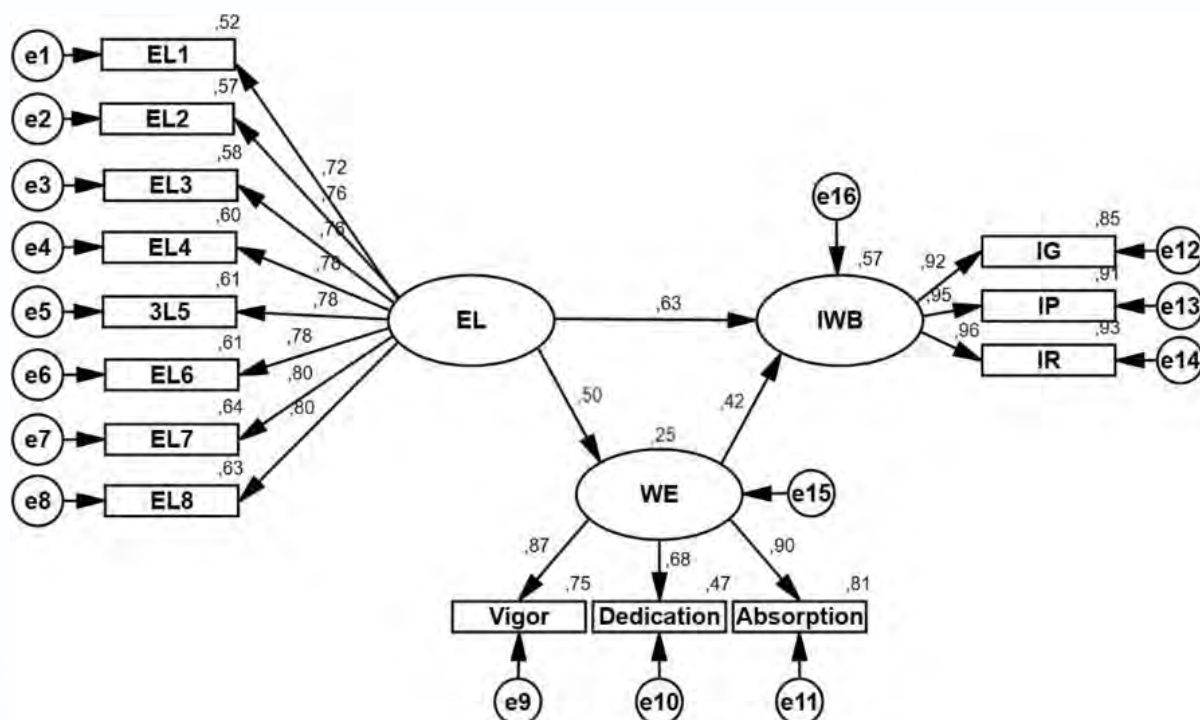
,52
e1 EL1
,57
e2 EL2
,58
e3 EL3
,60
e4 EL4
,61
e5 3L5
,61
e6 EL6
,64
e7 EL7
,63
e8 EL8

,72
,76
,76
,78
,78
,78
,80
,80

EL
,63
,50

e16
,57
IWB
,92
,95
,96
,85
IG e12
,91
IP e13
,93
IR e14

,42
,25
WE
e15

,87
,68
,90
,75
,47
,81
Vigor
Dedication
Absorption
e9
e10
e11